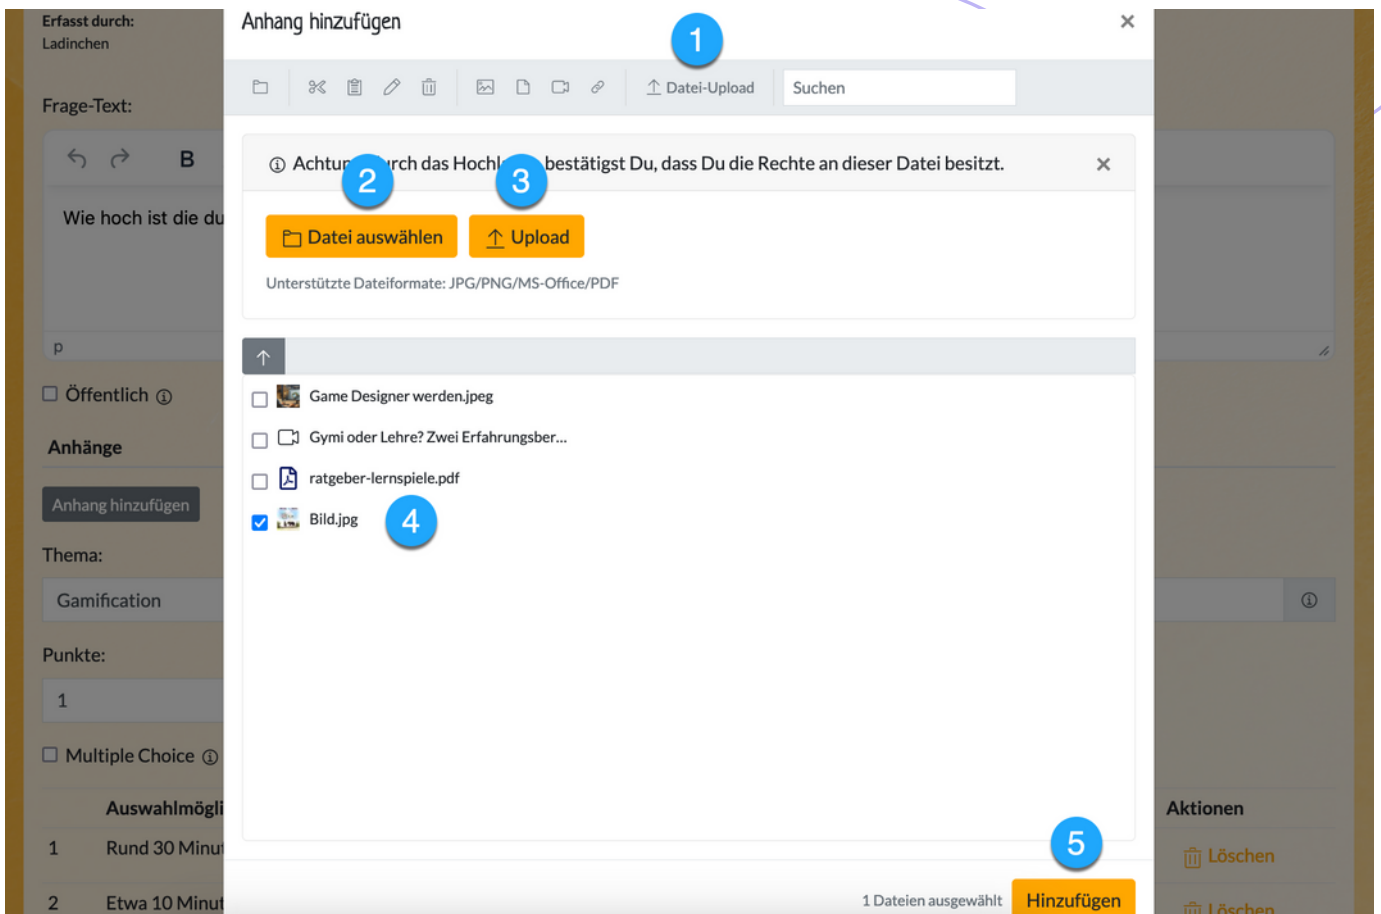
Erfasst durch:
Ladinchen

Frage-Text:

B

Wie hoch ist die du

p

Öffentlich

Anhänge

Anhang hinzufügen

Thema:

Gamification

Punkte:

1

Multiple Choice

Auswahlmögli

1 Rund 30 Minu

2 Etwa 10 Minu

Aktionen

Löschen

Löschen

Anhang hinzufügen

1

Datei-Upload

Suchen

Achtung: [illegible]rch das Hochl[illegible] bestätigst Du, dass Du die Rechte an dieser Datei besitzt.

2

3

Datei auswählen

Upload

Unterstützte Dateiformate: JPG/PNG/MS-Office/PDF

Game Designer werden.jpeg

Gymi oder Lehre? Zwei Erfahrungsber...

ratgeber-lernspiele.pdf

Bild.jpg

4

5

1 Dateien ausgewählt

Hinzufügen